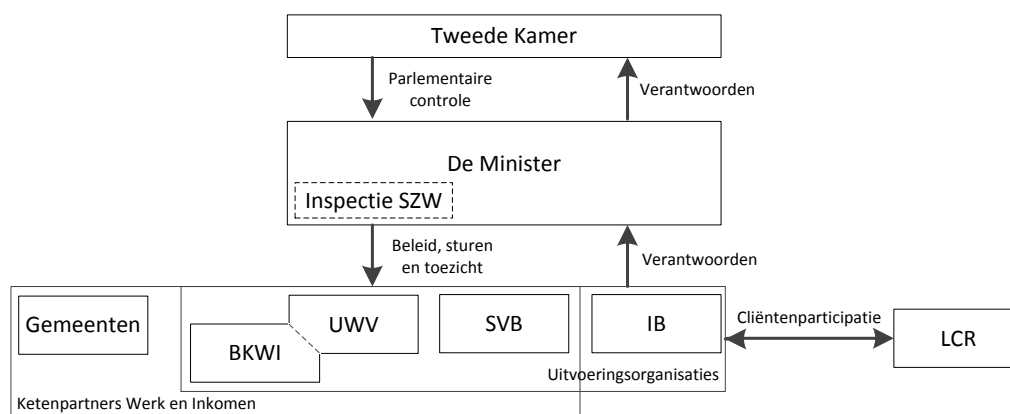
Tweede Kamer

Parlementaire controle

Verantwoorden

De Minister

Inspectie SZW

Beleid, sturen en toezicht

Verantwoorden

Gemeenten

UWV

BKWI

SVB

IB

Cliëntenparticipatie

LCR

Uitvoeringsorganisaties

Ketenpartners Werk en Inkomen